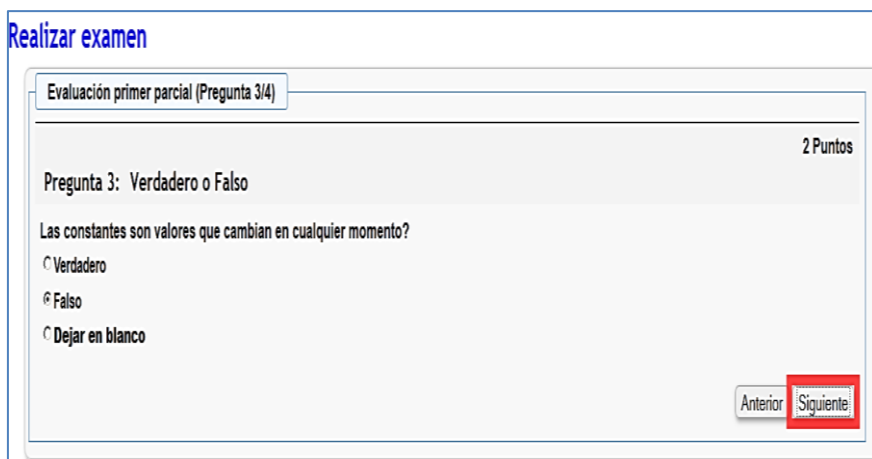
Realizar examen

Evaluación primer parcial (Pregunta 3/4)

2 Puntos

Pregunta 3: Verdadero o Falso

Las constantes son valores que cambian en cualquier momento?

Verdadero

Falso

Dejar en blanco

Anterior

Siguiente